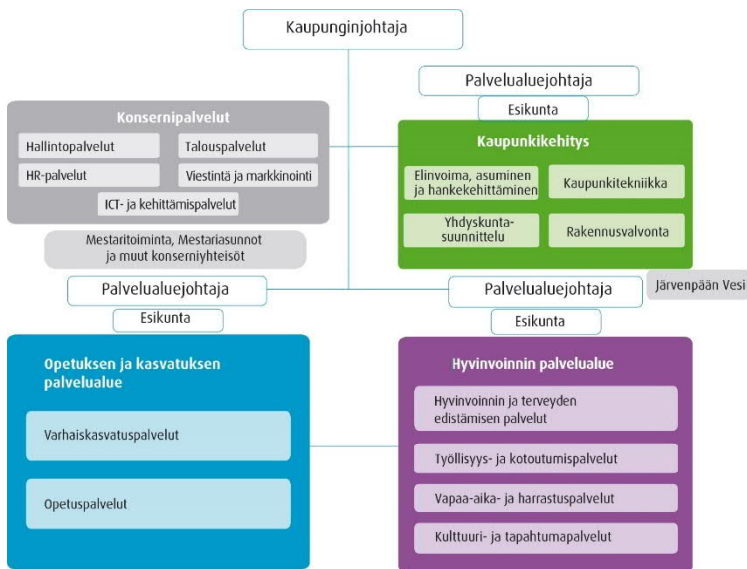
Kaupunginjohtaja

Palvelualuejohtaja

Esikunta

Konsernipalvelut

Hallintopalvelut

Talouspalvelut

HR-palvelut

Viestintä ja markkinointi

ICT- ja kehittämispalvelut

Mestaritoiminta, Mestariasunnot ja muut konserniyhteisöt

Kaupunkikehitys

Elinvoima, asuminen ja hankekehittäminen

Kaupunkitekniikka

Yhdyskuntasuunnittelu

Rakennusvalvonta

Palvelualuejohtaja

Esikunta

Palvelualuejohtaja

Järvenpään Vesi

Esikunta

Opetuksen ja kasvatuksen palvelualue

Varhaiskasvatuspalvelut

Opetuspalvelut

Hyvinvoinnin palvelualue

Hyvinvoinnin ja terveyden edistämisen palvelut

Työllisyys- ja kotoutumispalvelut

Vapaa-aika- ja harrastuspalvelut

Kulttuuri- ja tapahtumapalvelut